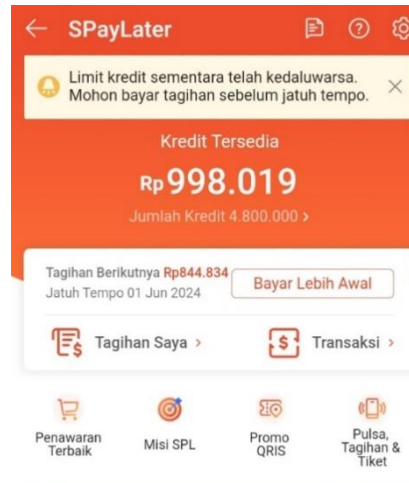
SPayLater

Limit kredit sementara telah kedaluwarsa. Mohon bayar tagihan sebelum jatuh tempo.

Kredit Tersedia

Rp998.019

Jumlah Kredit 4.800.000 >

Tagihan Berikutnya Rp844.834
Jatuh Tempo 01 Jun 2024

Bayar Lebih Awal

Tagihan Saya >

Transaksi >

Penawaran Terbaik

Misi SPL

Promo QRIS

Pulsa, Tagihan & Tiket